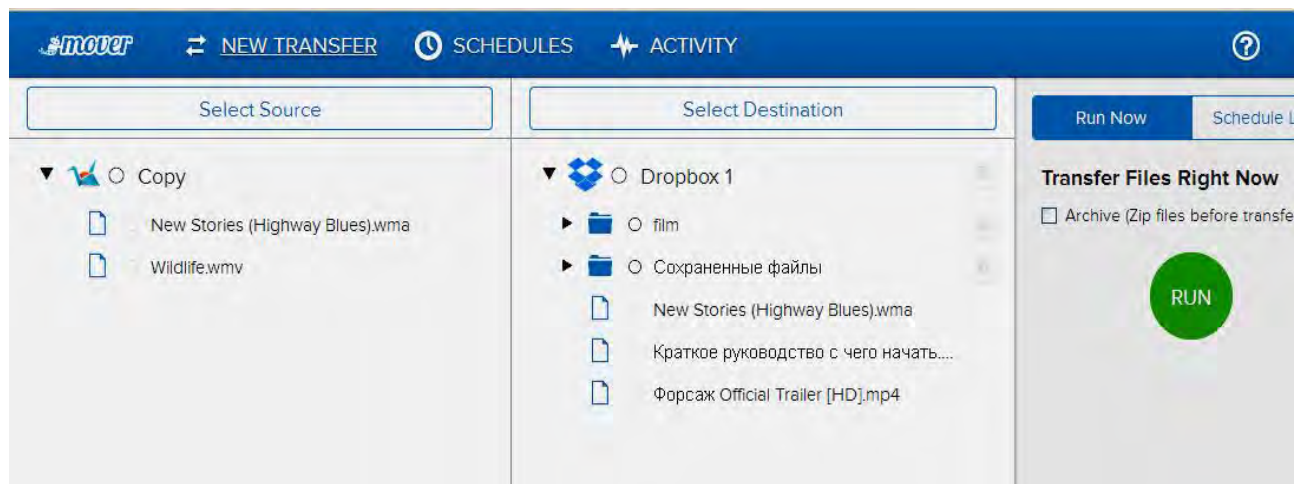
mover NEW TRANSFER SCHEDULES ACTIVITY ?

Select Source

Copy

New Stories (Highway Blues).wma

Wildlife.wmv

Select Destination

Dropbox 1

film

Сохраненные файлы

New Stories (Highway Blues).wma

Краткое руководство с чего начать....

Форсаж Official Trailer [HD].mp4

Run Now

Schedule L

Transfer Files Right Now

Archive (Zip files before transfe

RUN